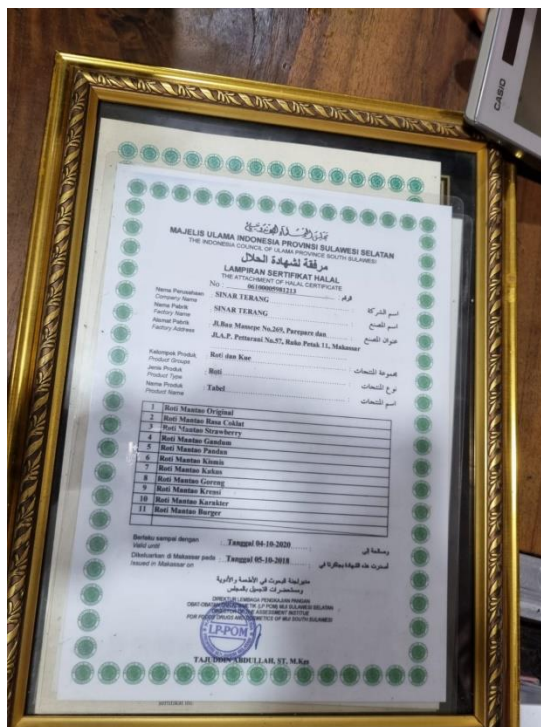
CASIO

MAJELIS ULAMA INDONESIA PROVINSI SULAWESI SELATAN
THE INDONESIA COUNCIL OF ULAMA PROVINCE SOUTH SULAWESI
مرفقة لشهادة الحلال
LAMPIRAN SERTIFIKAT HALAL
THE ATTACHMENT OF HALAL CERTIFICATE
No. 06100005081213 الرقم

| | | |
|---|---|---|
| Nama Perusahaan / Company Name | SINAR TERANG | اسم الشركة |
| Nama Pabrik / Factory Name | SINAR TERANG | اسم المصنع |
| Alamat Pabrik / Factory Address | Jl.Bau Massepe No.269, Parepare dan Jl.A.P. Pettarani No.57, Ruko Petak 11, Makassar | عنوان المصنع |
| Kelompok Produk / Product Groups | Roti dan Kue | مجموعة المنتجات |
| Jenis Produk / Product Type | Roti | نوع المنتجات |
| Nama Produk / Product Name | Tabel | اسم المنتجات |

| | |
|---|---|
| 1 | Roti Mantao Original |
| 2 | Roti Mantao Rasa Coklat |
| 3 | Roti Mantao Strawberry |
| 4 | Roti Mantao Gandum |
| 5 | Roti Mantao Pandan |
| 6 | Roti Mantao Kismis |
| 7 | Roti Mantao Kakao |
| 8 | Roti Mantao Goreng |
| 9 | Roti Mantao Krenz |
| 10 | Roti Mantao Karakter |
| 11 | Roti Mantao Burger |

Berlaku sampai dengan / Valid until Tanggal 04-10-2020 وصالحة الى

Dikeluarkan di Makassar pada / Issued in Makassar on Tanggal 05-10-2018 أصدرت هذه الشهادة بمكاسار في

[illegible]

DIREKTUR LEMBAGA PENGKAJIAN PANGAN OBAT-OBATAN DAN KOSMETIKA (LP POM) MUI SULAWESI SELATAN
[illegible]
FOR FOOD DRUGS AND COSMETICS OF MUI SOUTH SULAWESI

LP-POM

TAJUDDIN ABDULLAH, ST, M.Kes

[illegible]